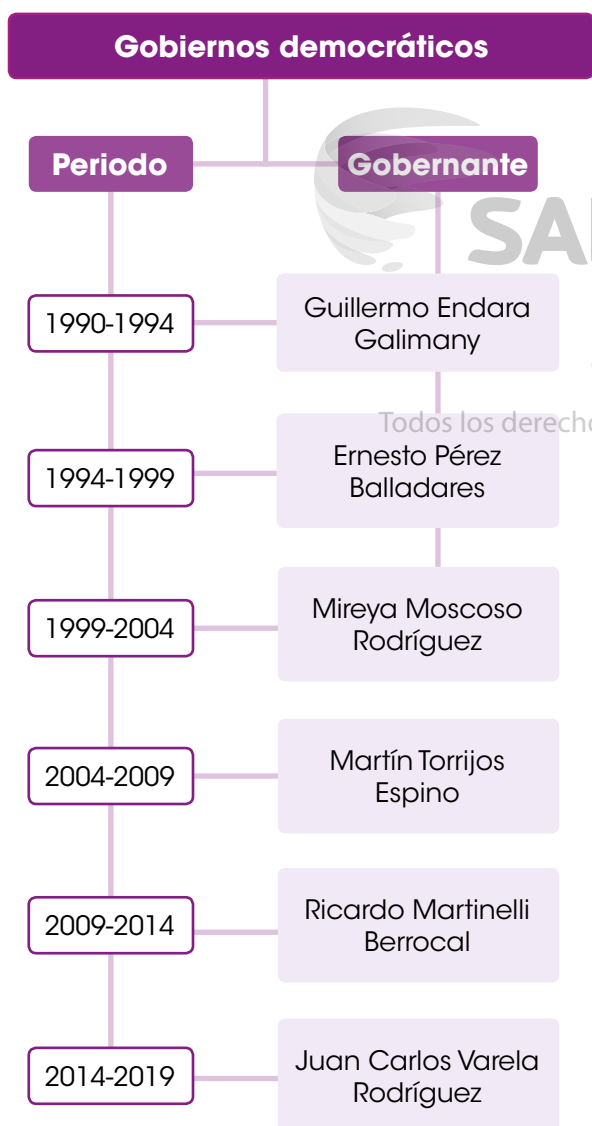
Gobiernos democráticos

| Periodo | Gobernante |
|---|---|
| 1990-1994 | Guillermo Endara Galimany |
| 1994-1999 | Ernesto Pérez Balladares |
| 1999-2004 | Mireya Moscoso Rodríguez |
| 2004-2009 | Martín Torrijos Espino |
| 2009-2014 | Ricardo Martinelli Berrocal |
| 2014-2019 | Juan Carlos Varela Rodríguez |

SA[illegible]

Todos los derech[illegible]